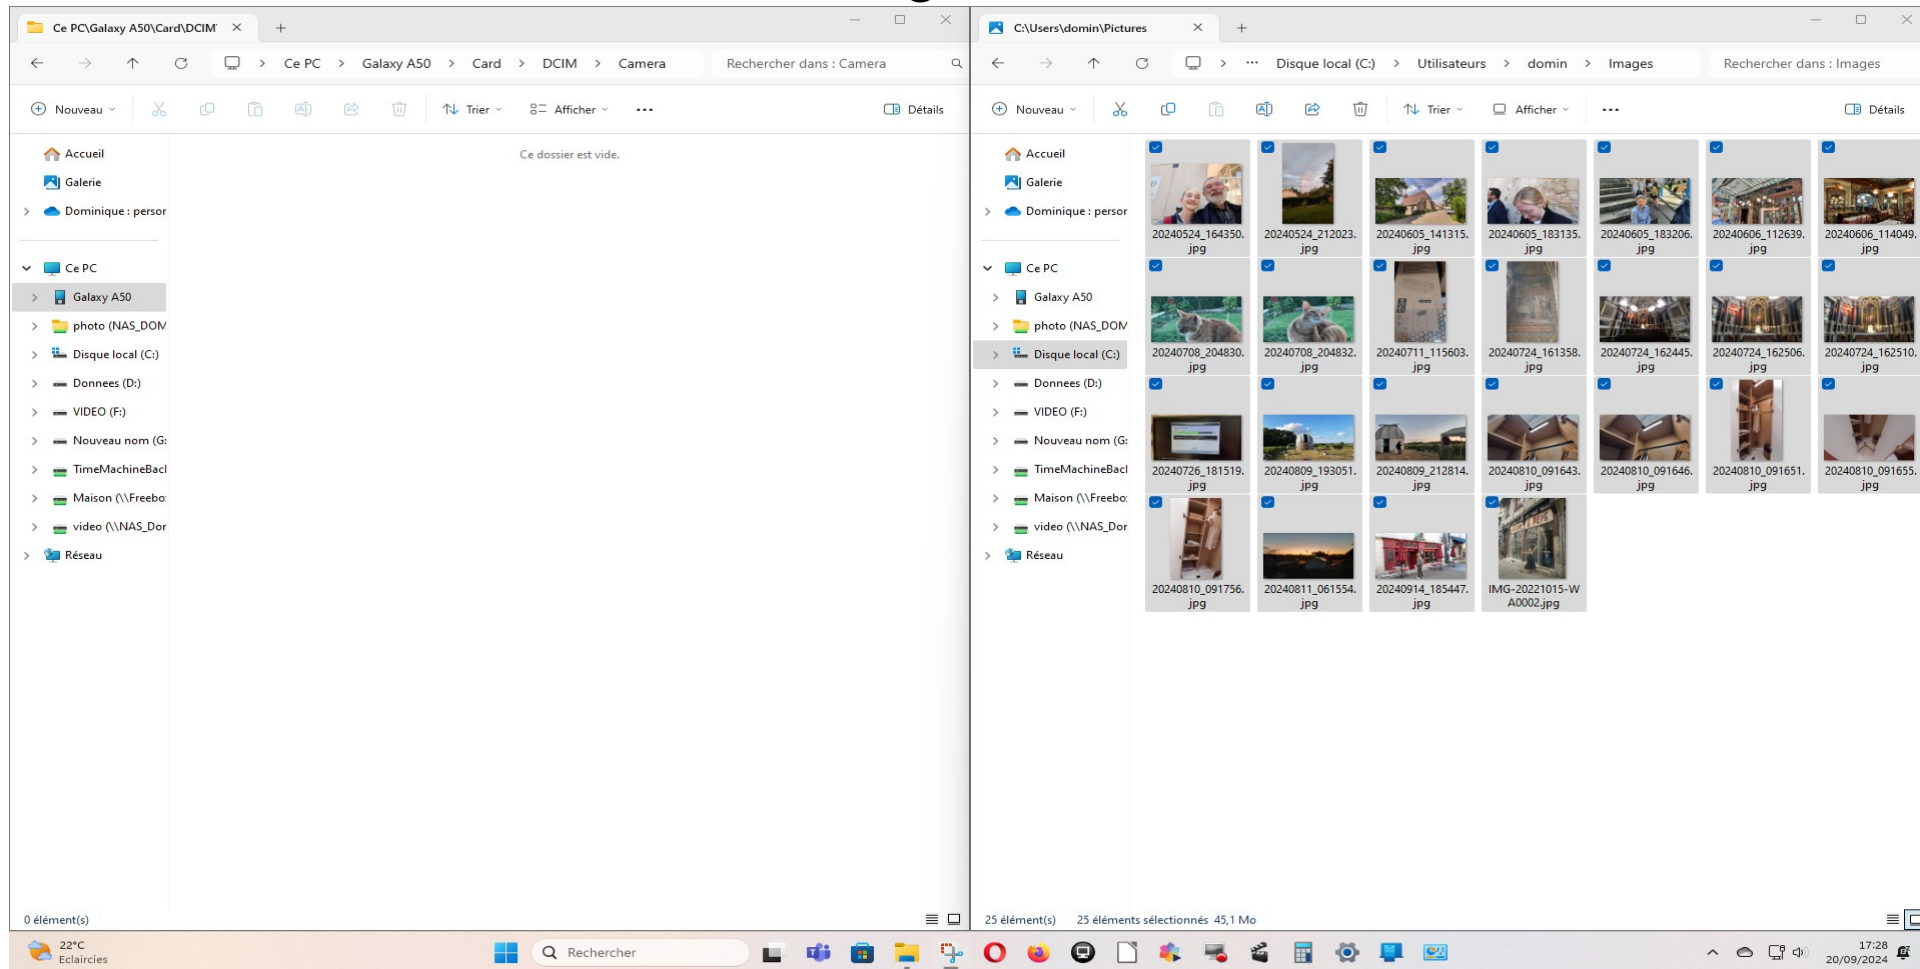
Ce PC\Galaxy A50\Card\DCIM

Ce PC > Galaxy A50 > Card > DCIM > Camera

Rechercher dans : Camera

Nouveau Trier Afficher ··· Détails

Accueil
Galerie
Dominique : persor
Ce PC
Galaxy A50
photo (NAS_DOM
Disque local (C:)
Donnees (D:)
VIDEO (F:)
Nouveau nom (G:
TimeMachineBacl
Maison (\\Freebo:
video (\\NAS_Dor
Réseau

Ce dossier est vide.

0 élément(s)

C:\Users\domin\Pictures

··· > Disque local (C:) > Utilisateurs > domin > Images

Rechercher dans : Images

Nouveau Trier Afficher ··· Détails

Accueil
Galerie
Dominique : persor
Ce PC
Galaxy A50
photo (NAS_DOM
Disque local (C:)
Donnees (D:)
VIDEO (F:)
Nouveau nom (G:
TimeMachineBacl
Maison (\\Freebo:
video (\\NAS_Dor
Réseau

20240524_164350.jpg
20240524_212023.jpg
20240605_141315.jpg
20240605_183135.jpg
20240605_183206.jpg
20240606_112639.jpg
20240606_114049.jpg
20240708_204830.jpg
20240708_204832.jpg
20240711_115603.jpg
20240724_161358.jpg
20240724_162445.jpg
20240724_162506.jpg
20240724_162510.jpg
20240726_181519.jpg
20240809_193051.jpg
20240809_212814.jpg
20240810_091643.jpg
20240810_091646.jpg
20240810_091651.jpg
20240810_091655.jpg
20240810_091756.jpg
20240811_061554.jpg
20240914_185447.jpg
IMG-20221015-WA0002.jpg

25 élément(s) 25 éléments sélectionnés 45,1 Mo

22°C
Eclaircies
Rechercher
17:28
20/09/2024